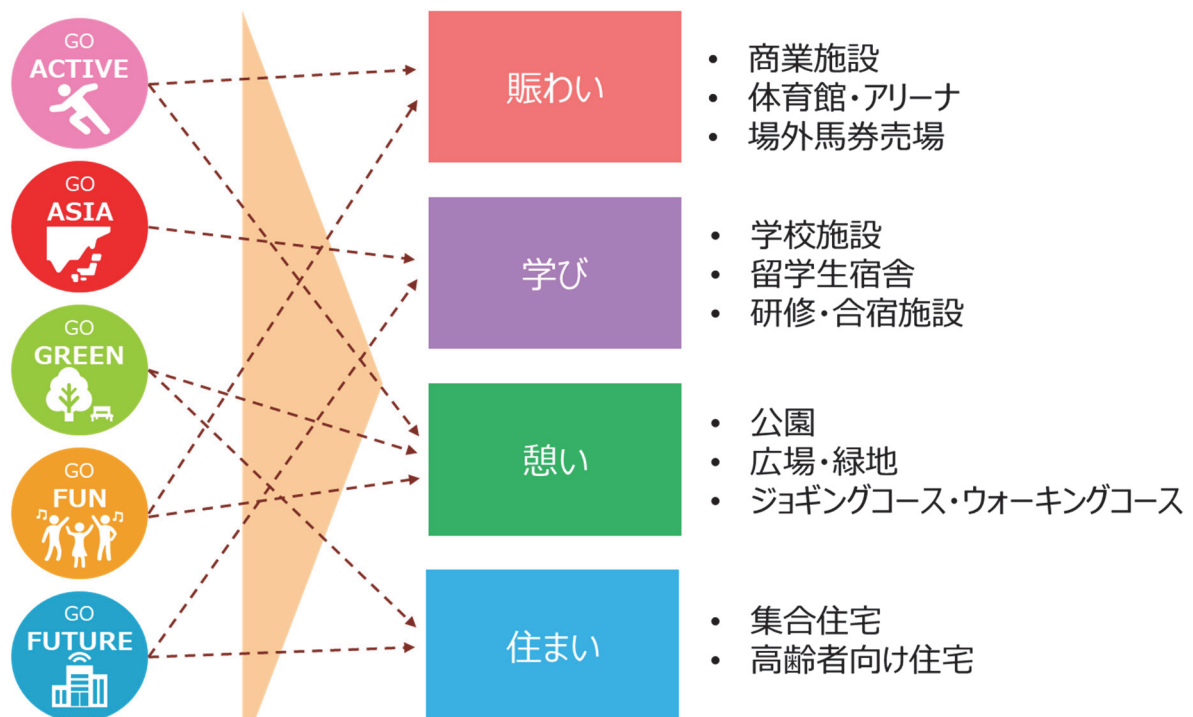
GO
ACTIVE

GO
ASIA

GO
GREEN

GO
FUN

GO
FUTURE

賑わい

- 商業施設
- 体育館・アリーナ
- 場外馬券売場

学び

- 学校施設
- 留学生宿舎
- 研修・合宿施設

憩い

- 公園
- 広場・緑地
- ジョギングコース・ウォーキングコース

住まい

- 集合住宅
- 高齢者向け住宅